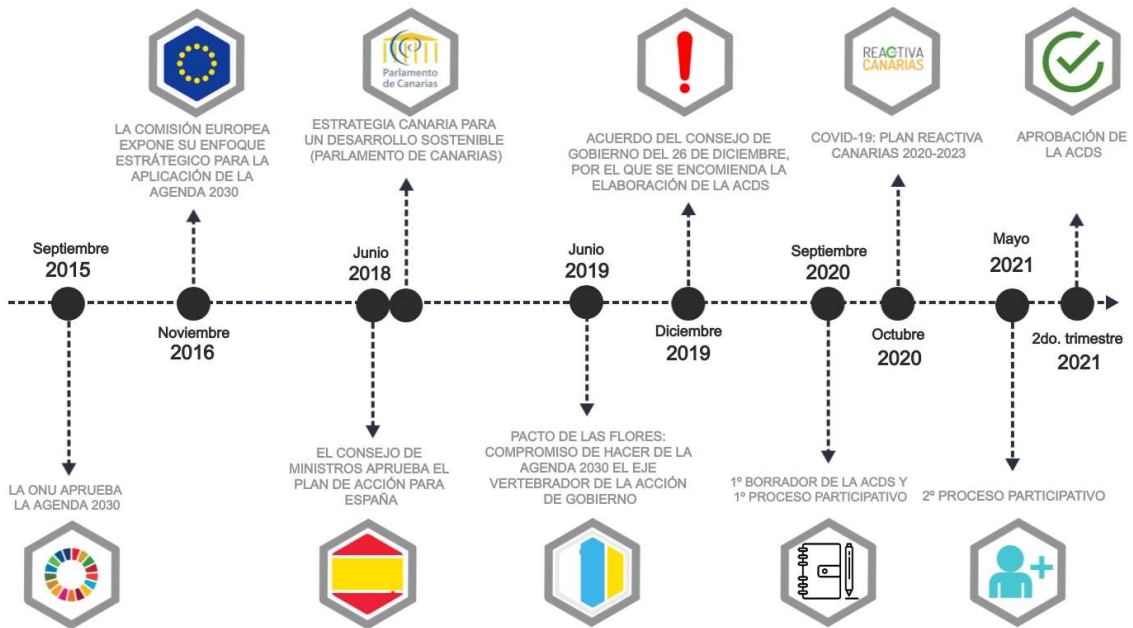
Parlamento de Canarias

REACTIVA CANARIAS

LA COMISIÓN EUROPEA EXPONE SU ENFOQUE ESTRATÉGICO PARA LA APLICACIÓN DE LA AGENDA 2030

ESTRATEGIA CANARIA PARA UN DESARROLLO SOSTENIBLE (PARLAMENTO DE CANARIAS)

ACUERDO DEL CONSEJO DE GOBIERNO DEL 26 DE DICIEMBRE, POR EL QUE SE ENCOMIENDA LA ELABORACIÓN DE LA ACDS

COVID-19: PLAN REACTIVA CANARIAS 2020-2023

APROBACIÓN DE LA ACDS

Septiembre 2015

Noviembre 2016

Junio 2018

Junio 2019

Diciembre 2019

Septiembre 2020

Octubre 2020

Mayo 2021

2do. trimestre 2021

LA ONU APRUEBA LA AGENDA 2030

EL CONSEJO DE MINISTROS APRUEBA EL PLAN DE ACCIÓN PARA ESPAÑA

PACTO DE LAS FLORES: COMPROMISO DE HACER DE LA AGENDA 2030 EL EJE VERTEBRADOR DE LA ACCIÓN DE GOBIERNO

1º BORRADOR DE LA ACDS Y 1º PROCESO PARTICIPATIVO

2º PROCESO PARTICIPATIVO